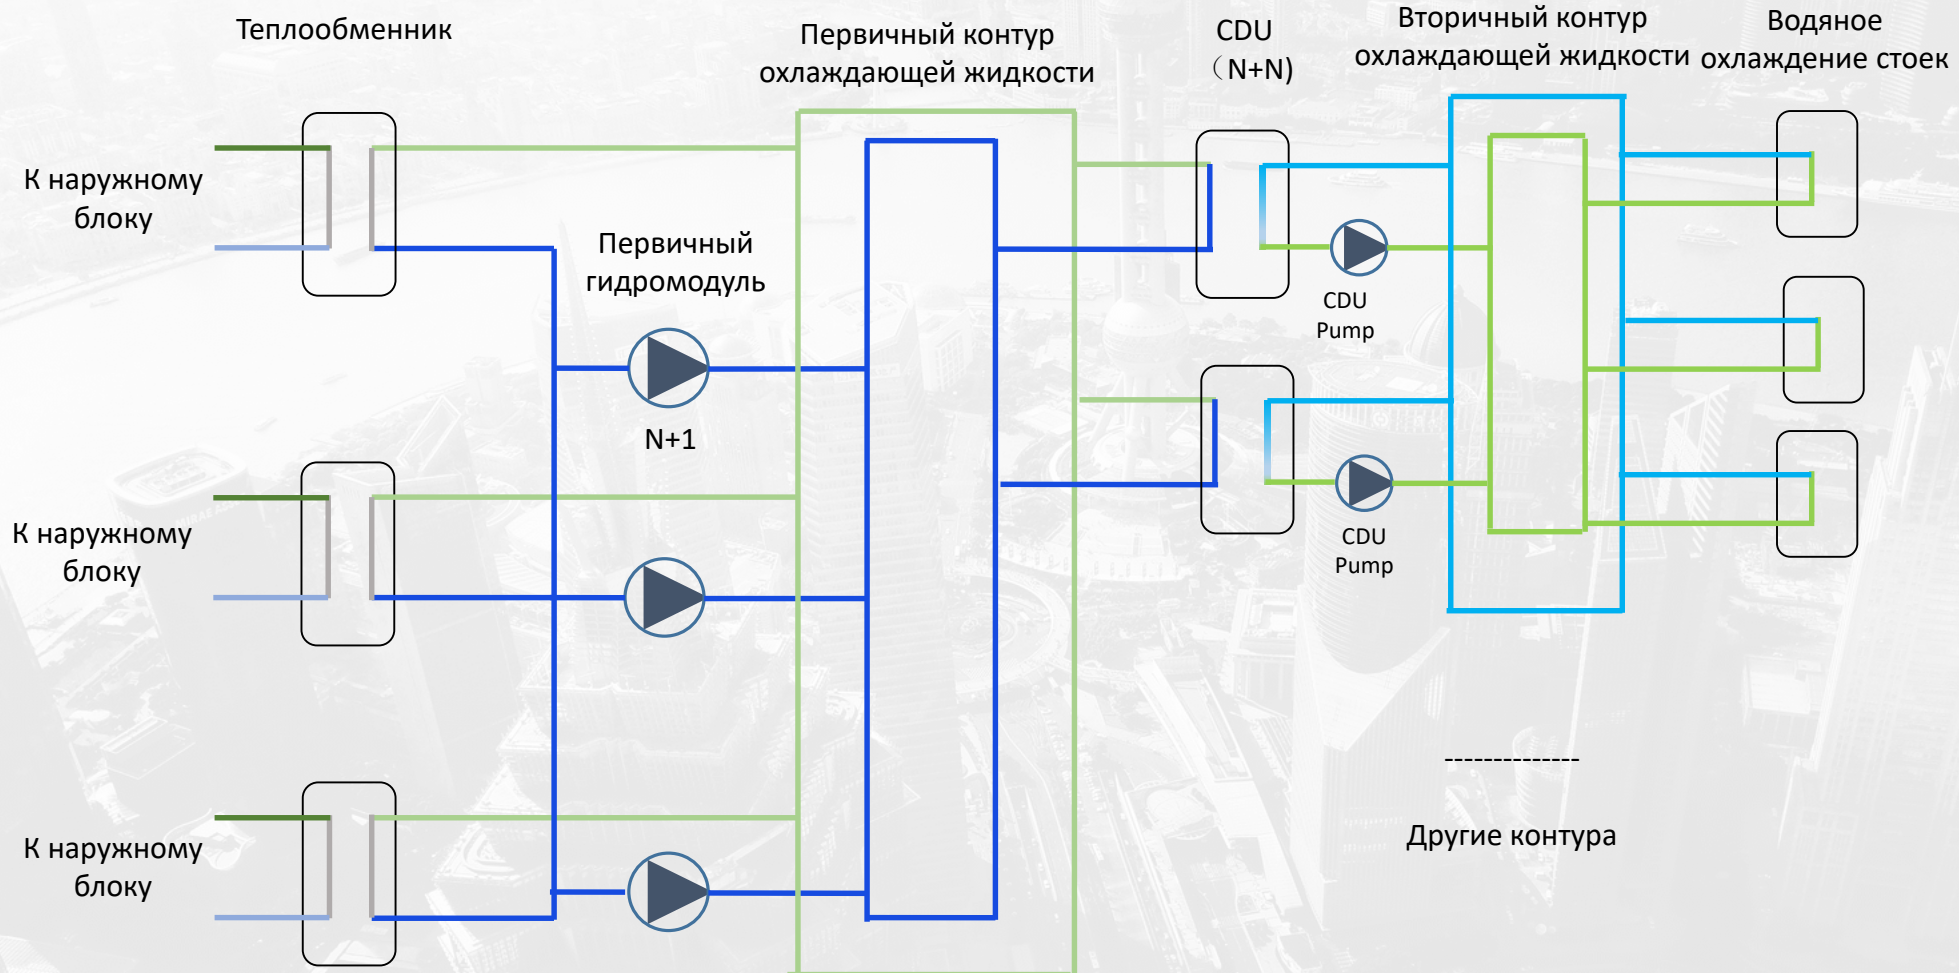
Теплообменник

Первичный контур охлаждающей жидкости

CDU (N+N)

Вторичный контур охлаждающей жидкости

Водяное охлаждение стоек

К наружному блоку

Первичный гидромодуль

CDU Pump

N+1

CDU Pump

К наружному блоку

--------------

Другие контура

К наружному блоку